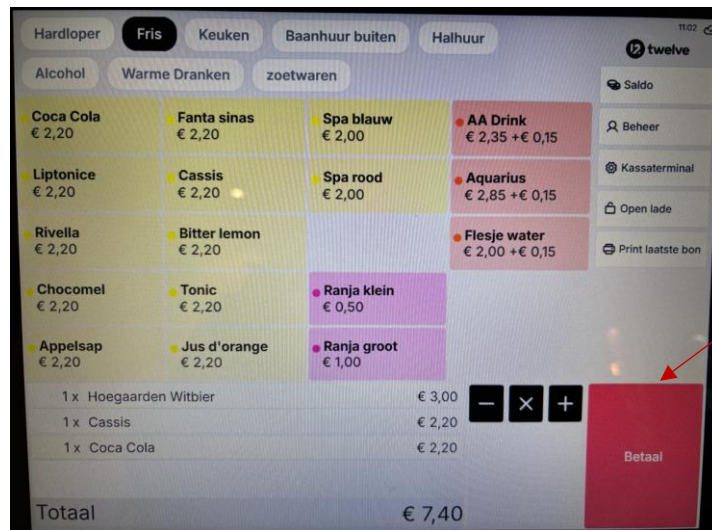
Hardloper Fris Keuken Baanhuur buiten Halhuur

11:02

twelve

Alcohol Warme Dranken zoetwaren

Saldo

Beheer

Kassaterminal

Open lade

Print laatste bon

| Coca Cola € 2,20 | Fanta sinas € 2,20 | Spa blauw € 2,00 | AA Drink € 2,35 +€ 0,15 |
|---|---|---|---|
| Liptonice € 2,20 | Cassis € 2,20 | Spa rood € 2,00 | Aquarius € 2,85 +€ 0,15 |
| Rivella € 2,20 | Bitter lemon € 2,20 | | Flesje water € 2,00 +€ 0,15 |
| Chocomel € 2,20 | Tonic € 2,20 | Ranja klein € 0,50 | |
| Appelsap € 2,20 | Jus d'orange € 2,20 | Ranja groot € 1,00 | |

| | |
|---|---|
| 1 x Hoegaarden Witbier | € 3,00 |
| 1 x Cassis | € 2,20 |
| 1 x Coca Cola | € 2,20 |

Betaal

Totaal € 7,40